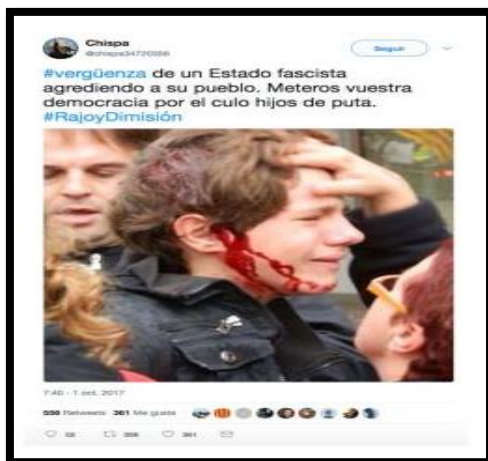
Chispa
@chispa34720556

Seguir

#vergüenza de un Estado fascista agrediendo a su pueblo. Meteros vuestra democracia por el culo hijos de puta. #RajoyDimisión

7:40 - 1 oct. 2017

556 Retweets 361 Me gusta

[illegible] 556 361